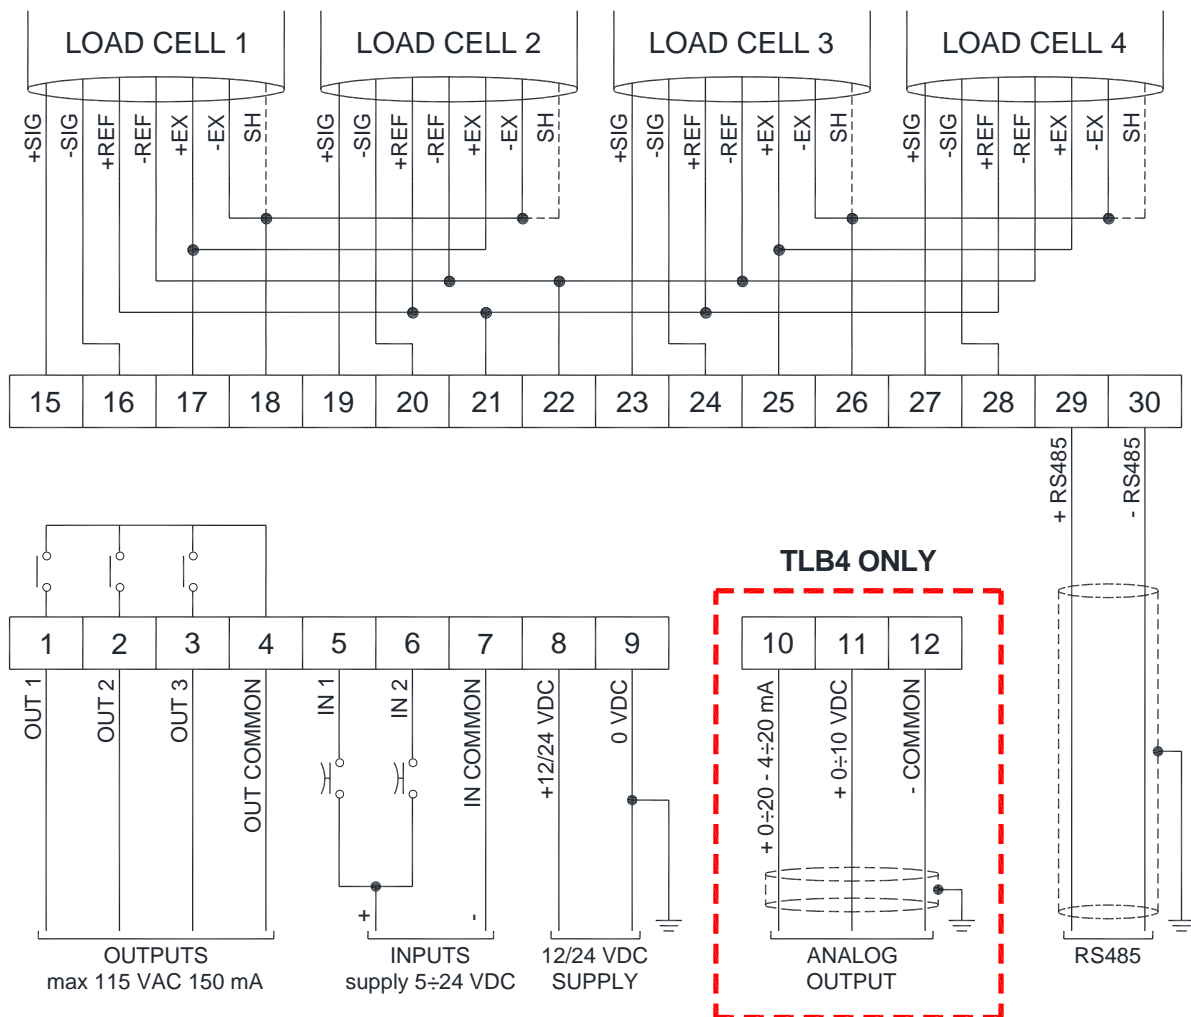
LOAD CELL 1
LOAD CELL 2
LOAD CELL 3
LOAD CELL 4

+SIG -SIG +REF -REF +EX -EX SH
+SIG -SIG +REF -REF +EX -EX SH
+SIG -SIG +REF -REF +EX -EX SH
+SIG -SIG +REF -REF +EX -EX SH

| 15 | 16 | 17 | 18 | 19 | 20 | 21 | 22 | 23 | 24 | 25 | 26 | 27 | 28 | 29 | 30 |
|---|---|---|---|---|---|---|---|---|---|---|---|---|---|---|---|

+ RS485
- RS485

TLB4 ONLY

| 1 | 2 | 3 | 4 | 5 | 6 | 7 | 8 | 9 |
|---|---|---|---|---|---|---|---|---|

| 10 | 11 | 12 |
|---|---|---|

OUT 1
OUT 2
OUT 3
OUT COMMON
IN 1
IN 2
IN COMMON
+12/24 VDC
0 VDC
+ 0÷20 - 4÷20 mA
+ 0÷10 VDC
- COMMON

+
-

OUTPUTS
max 115 VAC 150 mA

INPUTS
supply 5÷24 VDC

12/24 VDC
SUPPLY

ANALOG
OUTPUT

RS485